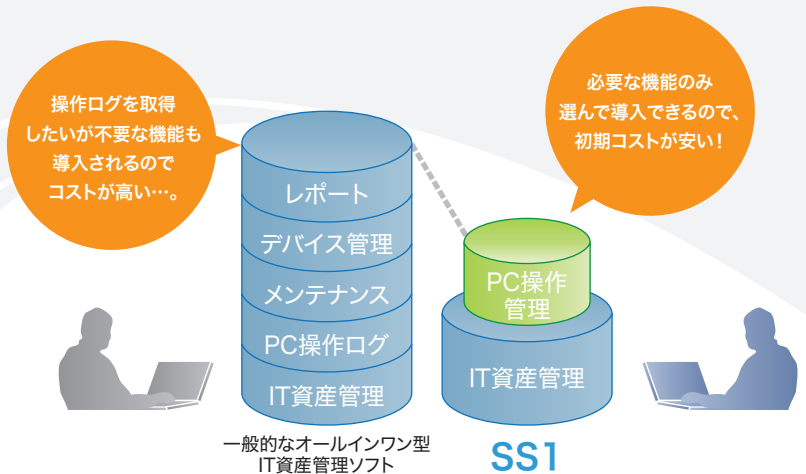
操作ログを取得したいが不要な機能も導入されるのでコストが高い…。

必要な機能のみ選んで導入できるので、初期コストが安い！

レポート

デバイス管理

メンテナンス

PC操作ログ

IT資産管理

一般的なオールインワン型IT資産管理ソフト

PC操作管理

IT資産管理

SS1